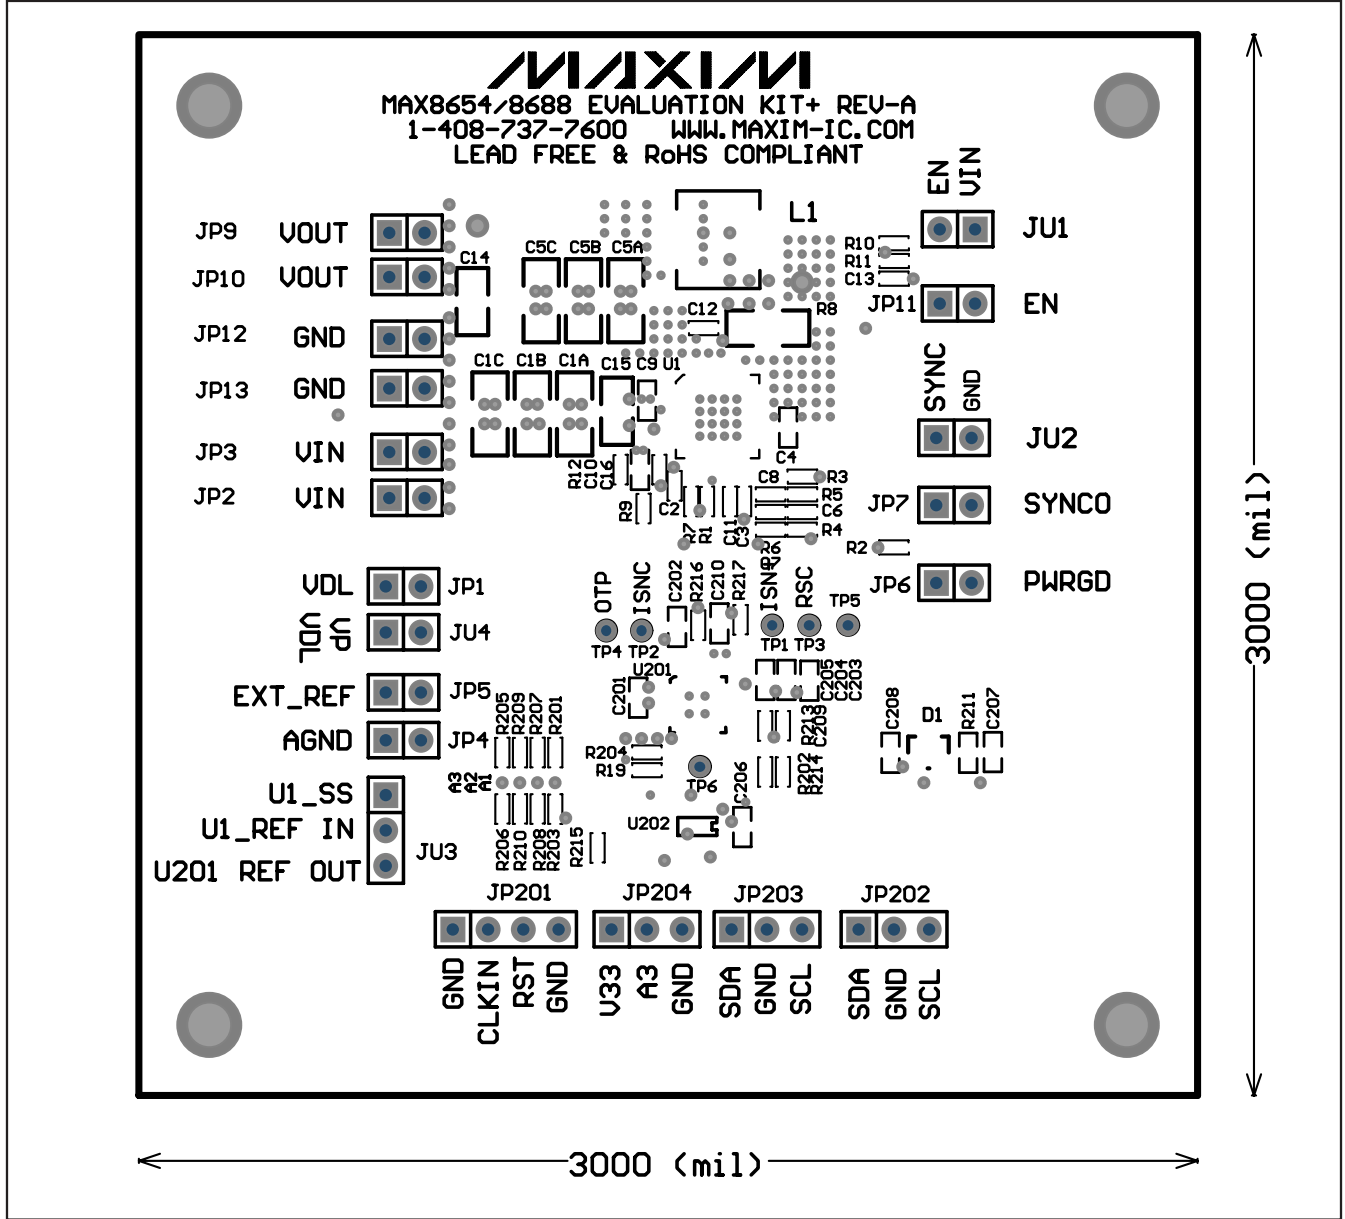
MAXIM
MAX8654/8688 EVALUATION KIT+ REV-A
1-408-737-7600 WWW.MAXIM-IC.COM
LEAD FREE & RoHS COMPLIANT

JP9 VOUT
JP10 VOUT
JP12 GND
JP13 GND
JP3 VIN
JP2 VIN

C14 C5C C5B C5A L1 R10 R11 C13 C12 R8
C1C C1B C1A C15 C9 U1 C4
R12 C10 C16 R9 C2 R7 R1 C11 C3 R6 C8 R3 R5 C6 R4 R2

EN VIN JU1
JP11 EN
SYNC GND JU2
JP7 SYNCO
JP6 PWRGD

VDL JP1
VDL UP JU4
EXT_REF JP5
AGND JP4
U1_SS
U1_REF IN
U201 REF OUT JU3

OTP ISNC C202 R216 C210 R217 ISNP RSC TP5
TP4 TP2 TP1 TP3
U201 C201 C205 C204 C203
R205 R209 R207 R201
R204 R19 TP6 C206 R213 C209 R202 R214
A3 A2 A1
R206 R210 R208 R203 R215 U202
C208 D1 R211 C207

JP201 JP204 JP203 JP202
GND CLKIN RST GND
V33 A3 GND
SDA GND SCL
SDA GND SCL

3000 (mil)
3000 (mil)